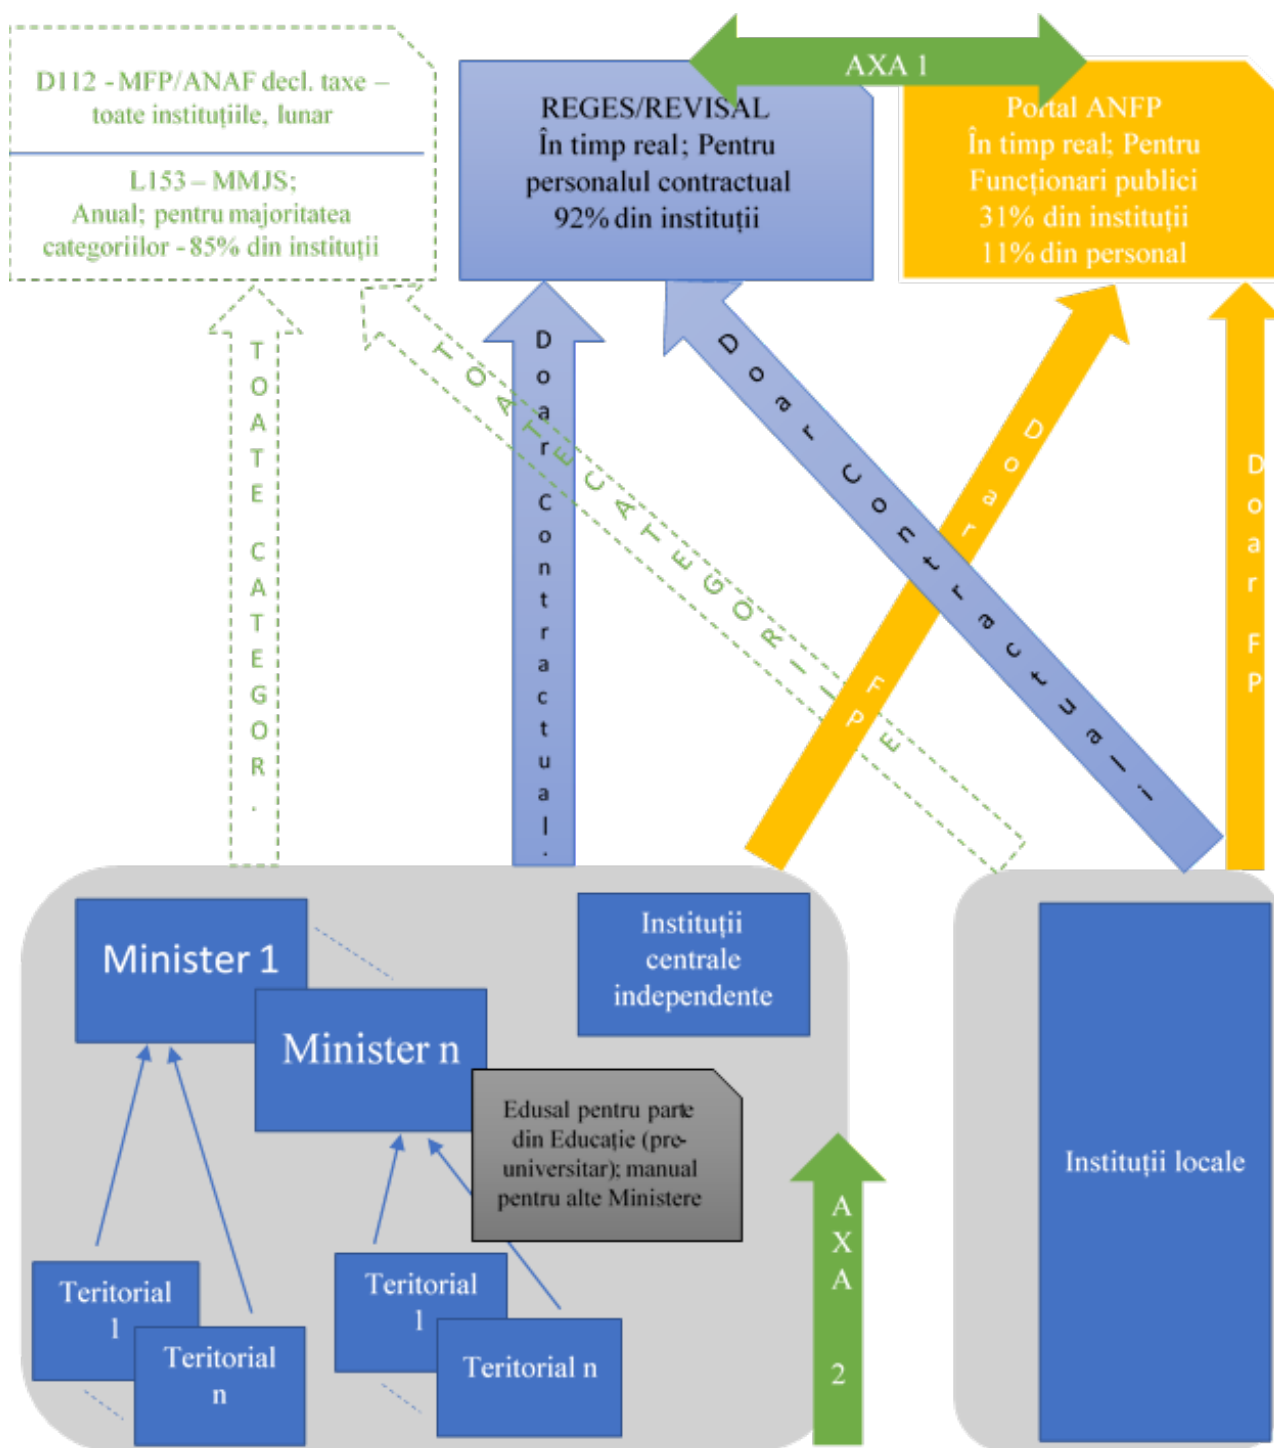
D112 - MFP/ANAF decl. taxe – toate instituțiile, lunar

L153 – MMJS; Anual; pentru majoritatea categoriilor - 85% din instituții

AXA 1

REGES/REVISAL
În timp real; Pentru personalul contractual
92% din instituții

Portal ANFP
În timp real; Pentru Funcționari publici
31% din instituții
11% din personal

TOATE CATEGOR.

TOATE CATEGORIILE

Doar contractual.

Doar Contractual

Doar FP

Doar FP

Minister 1

Minister n

Instituții centrale independente

Edusal pentru parte din Educație (pre-universitar); manual pentru alte Ministere

Teritorial 1

Teritorial n

Teritorial 1

Teritorial n

AXA 2

Instituții locale